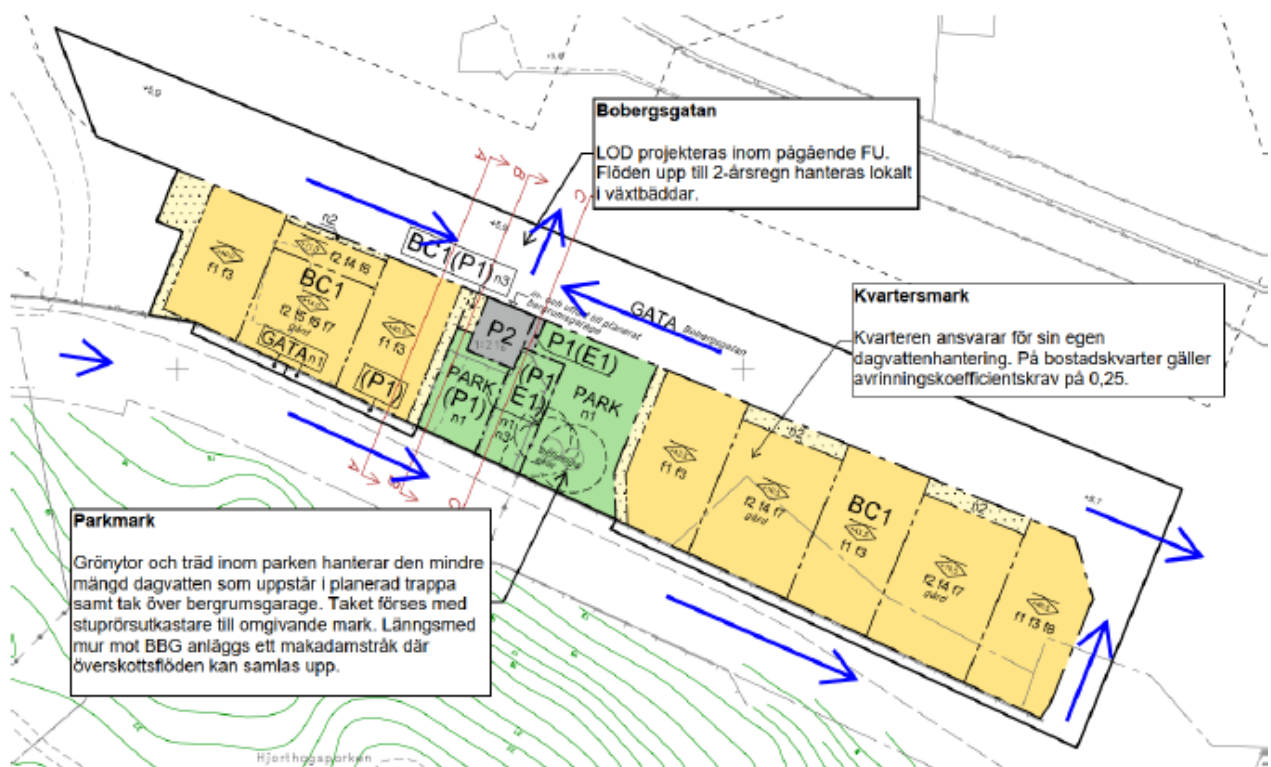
Bobergsgatan

LOD projekteras inom pågående FU. Flöden upp till 2-årsregn hanteras lokalt i växtbäddar.

Kvartersmark

Kvarteren ansvarar för sin egen dagvattenhantering. På bostadskvarter gäller avrinningskoefficientskrav på 0,25.

Parkmark

Grönytor och träd inom parken hanterar den mindre mängd dagvatten som uppstår i planerad trappa samt tak över bergrumsgarage. Taket förses med stuprörsutkastare till omgivande mark. Längsmed mur mot BBG anläggs ett makadamstråk där överskottsflöden kan samlas upp.

BC1(P1) n3

BC1

f2 f5 f6 f7 gård

GATA n1

(P1)

f1 f3

f2 f4 f6

n2

P2

P1(E1)

PARK (P1) n1

(P1 E1)

PARK n1

GATA Bobergsgatan

f1 f3

f2 f4 f7 gård

BC1

f1 f3

f2 f4 f7 gård

f1 f3 f8

n2

Hjorthagsparken